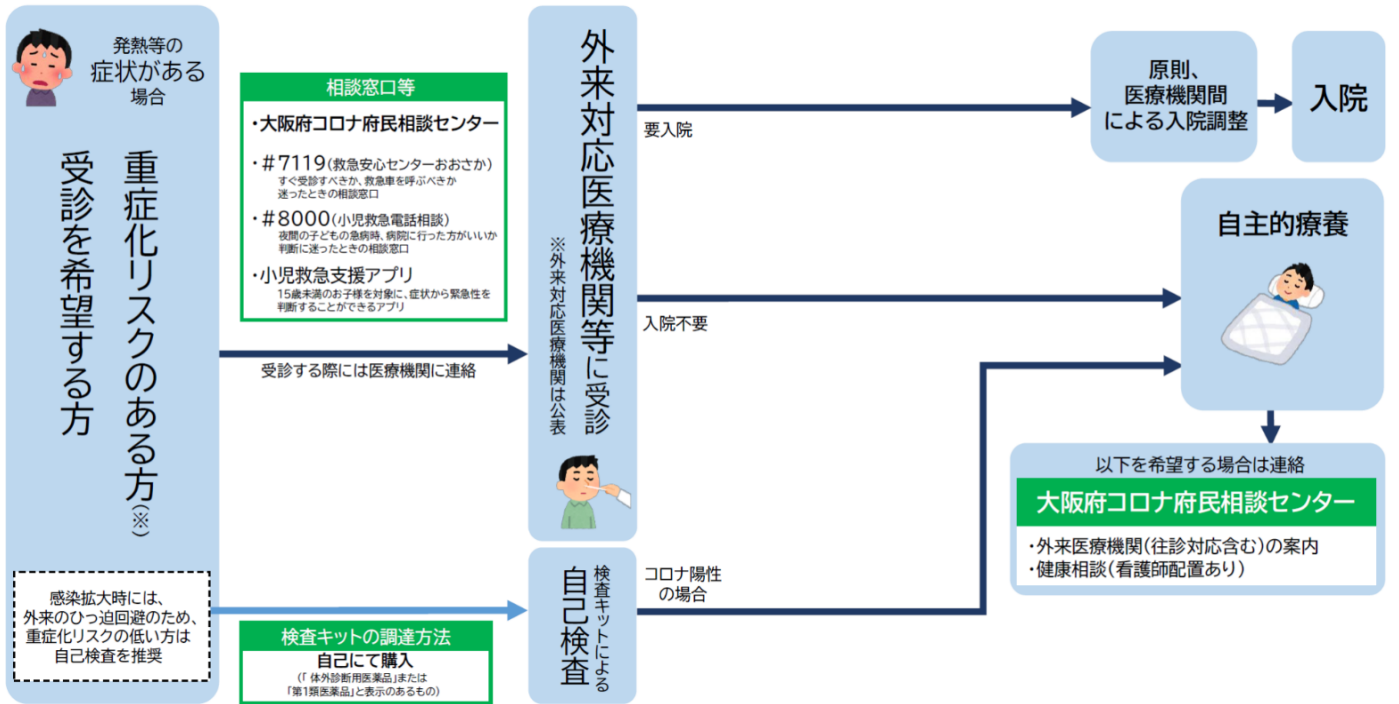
発熱等の
症状がある
場合

重症化リスクのある方（※）
受診を希望する方

感染拡大時には、
外来のひっ迫回避のため、
重症化リスクの低い方は
自己検査を推奨

相談窓口等
・大阪府コロナ府民相談センター
・＃7119（救急安心センターおおさか）
すぐ受診すべきか、救急車を呼ぶべきか迷ったときの相談窓口
・＃8000（小児救急電話相談）
夜間の子どもの急病時、病院に行った方がいいか判断に迷ったときの相談窓口
・小児救急支援アプリ
15歳未満のお子様を対象に、症状から緊急性を判断することができるアプリ

受診する際には医療機関に連絡

検査キットの調達方法
自己にて購入
（「体外診断用医薬品」または「第1類医薬品」と表示のあるもの）

外来対応医療機関等に受診
※外来対応医療機関は公表

検査キットによる
自己検査

要入院
入院不要
コロナ陽性の場合

原則、
医療機関間
による入院調整

入院

自主的療養

以下を希望する場合は連絡
大阪府コロナ府民相談センター
・外来医療機関（往診対応含む）の案内
・健康相談（看護師配置あり）